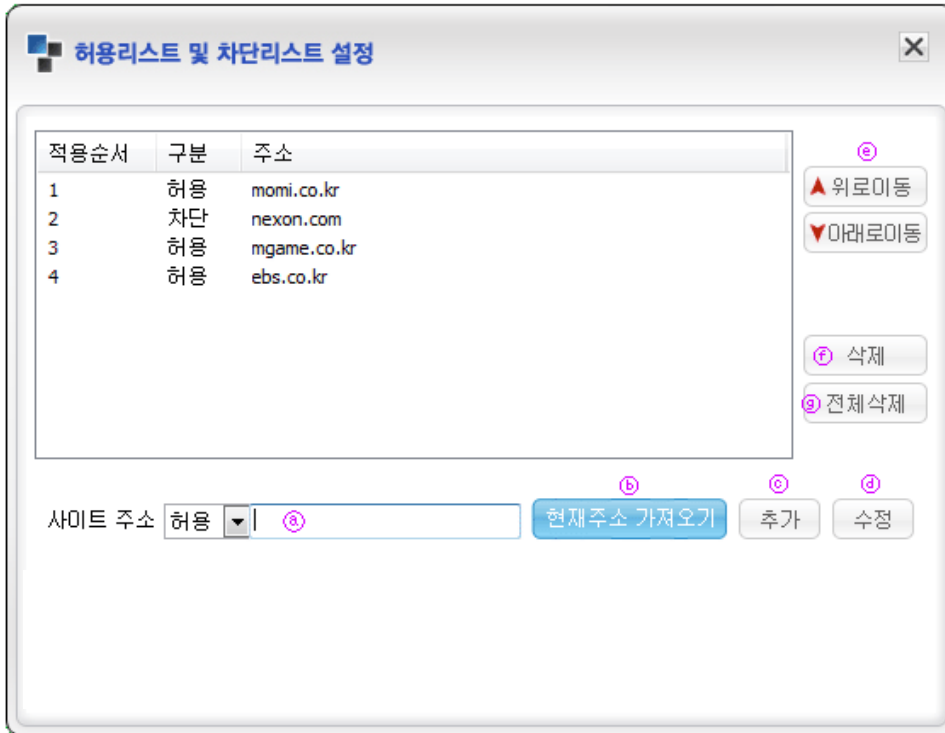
허용리스트 및 차단리스트 설정

X

| 적용순서 | 구분 | 주소 |
|---|---|---|
| 1 | 허용 | momi.co.kr |
| 2 | 차단 | nexon.com |
| 3 | 허용 | mgame.co.kr |
| 4 | 허용 | ebs.co.kr |

ⓔ
▲위로이동
▼아래로이동

ⓕ 삭제
ⓖ 전체삭제

사이트 주소 허용 ⓐ

ⓑ
현재주소 가져오기

ⓒ
추가

ⓓ
수정